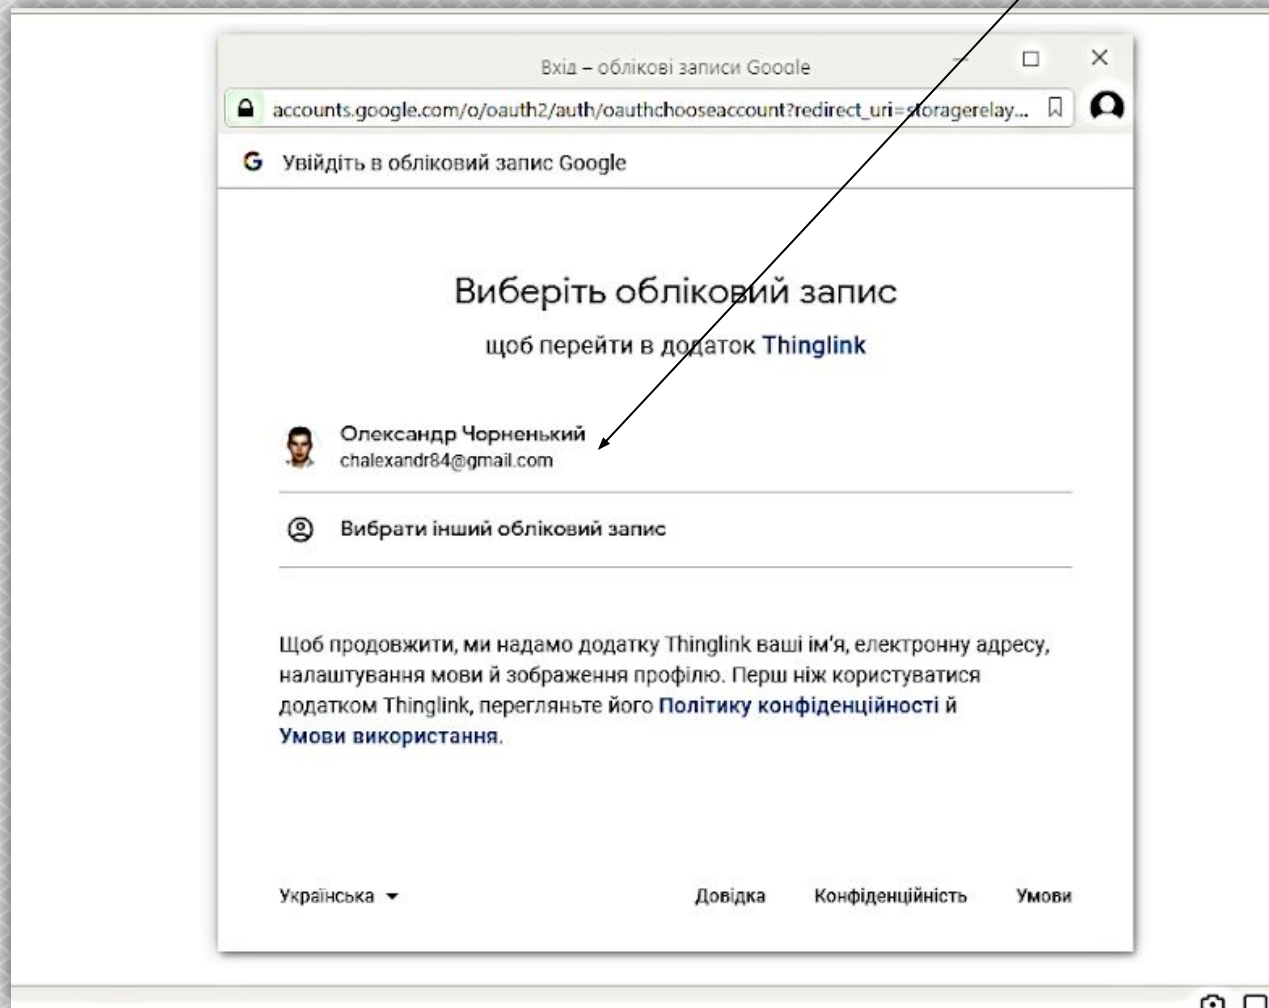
Вхід – облікові записи Google

accounts.google.com/o/oauth2/auth/oauthchooseaccount?redirect_uri=storagerelay...

G Увійдіть в обліковий запис Google

Виберіть обліковий запис

щоб перейти в додаток Thinglink

Олександр Чорненький
chalexandr84@gmail.com

Вибрати інший обліковий запис

Щоб продовжити, ми надамо додатку Thinglink ваші ім'я, електронну адресу, налаштування мови й зображення профілю. Перш ніж користуватися додатком Thinglink, перегляньте його Політику конфіденційності й Умови використання.

Українська

Довідка Конфіденційність Умови